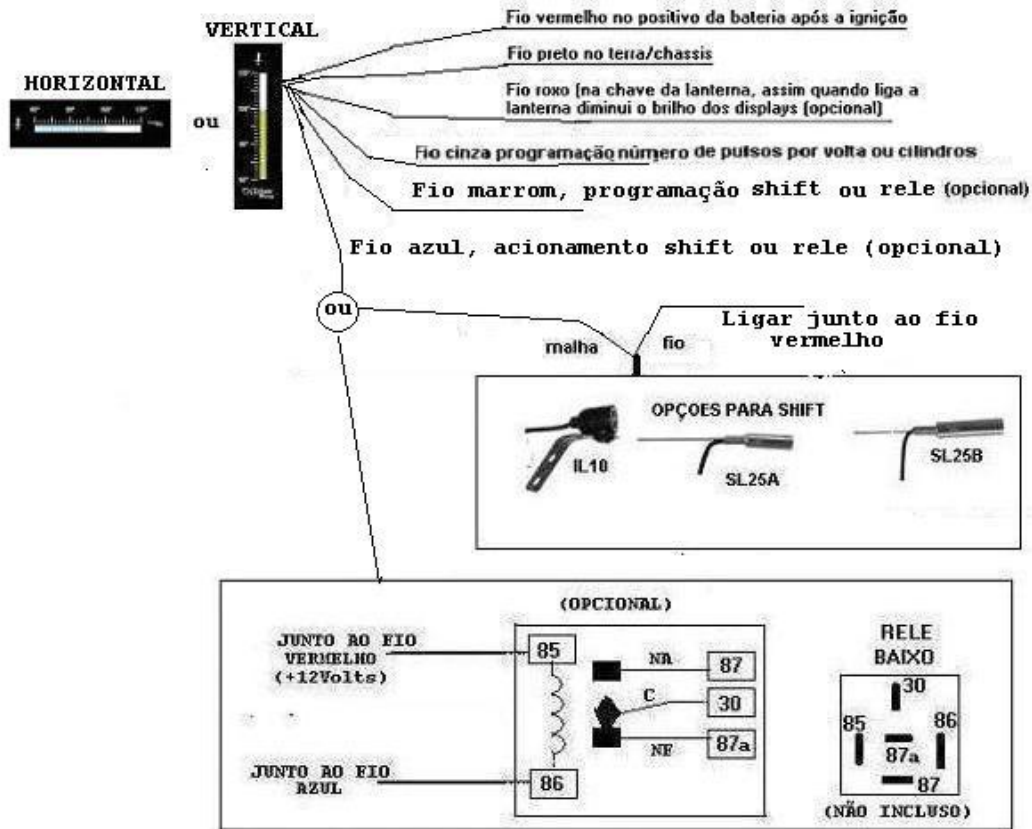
VERTICAL

HORIZONTAL

ou

Fio vermelho no positivo da bateria após a ignição

Fio preto no terra/chassis

Fio roxo (na chave da lanterna, assim quando liga a lanterna diminui o brilho dos displays (opcional)

Fio cinza programação número de pulsos por volta ou cilindros

Fio marrom, programação shift ou rele (opcional)

Fio azul, acionamento shift ou rele (opcional)

ou

malha

fio

Ligar junto ao fio vermelho

OPÇOES PARA SHIFT

IL10

SL25A

SL25B

(OPCIONAL)

JUNTO AO FIO VERMELHO (+12Volts)

JUNTO AO FIO AZUL

85

86

NA

C

NF

87

30

87a

RELE BAIXO

30

85

86

87a

87

(NÃO INCLUSO)